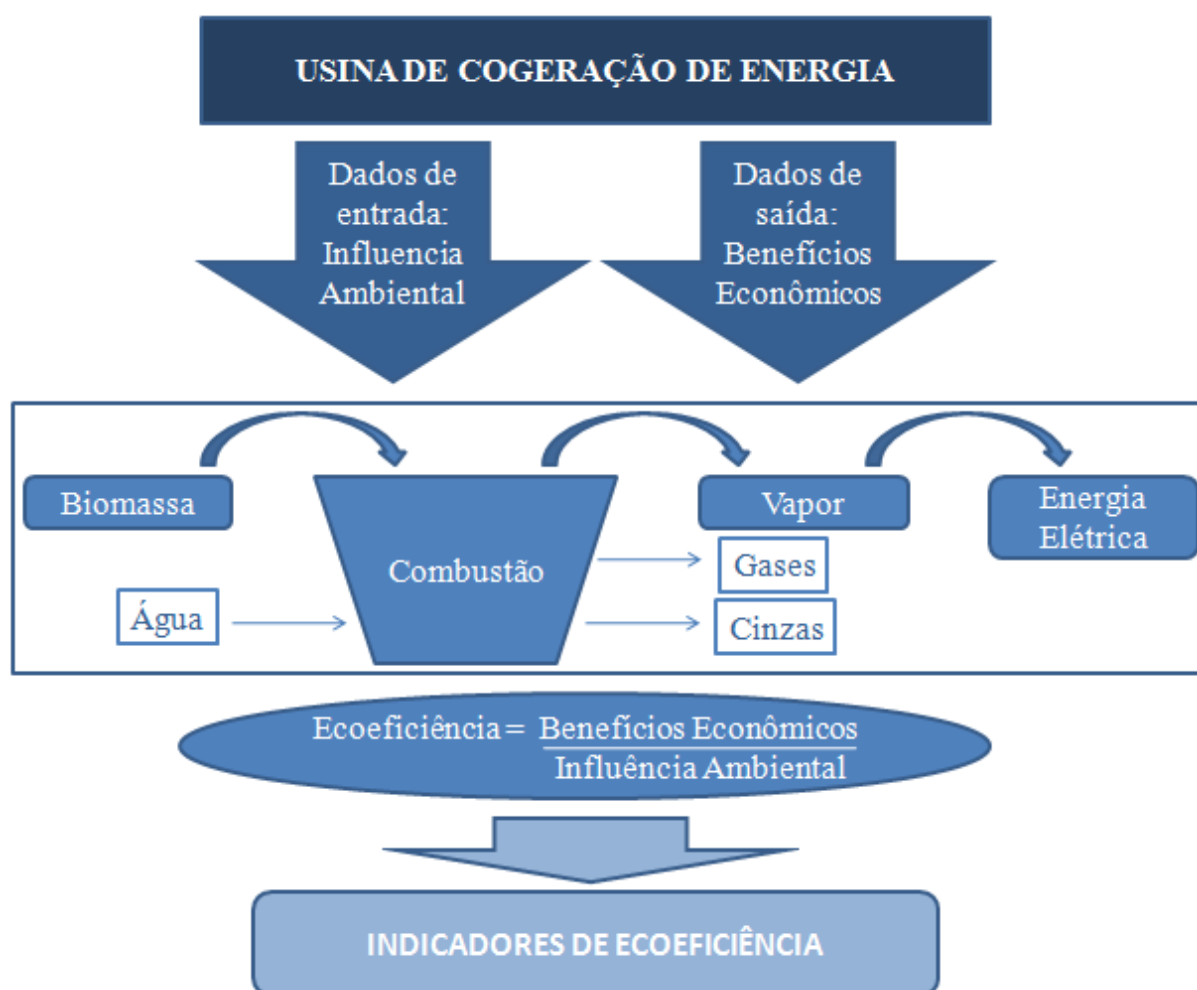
USINA DE COGERAÇÃO DE ENERGIA

Dados de entrada: Influencia Ambiental

Dados de saída: Benefícios Econômicos

Biomassa

Combustão

Vapor

Energia Elétrica

Gases

Água

Cinzas

Ecoeficiência = $\frac{\text{Benefícios Econômicos}}{\text{Influência Ambiental}}$

INDICADORES DE ECOEFICIÊNCIA